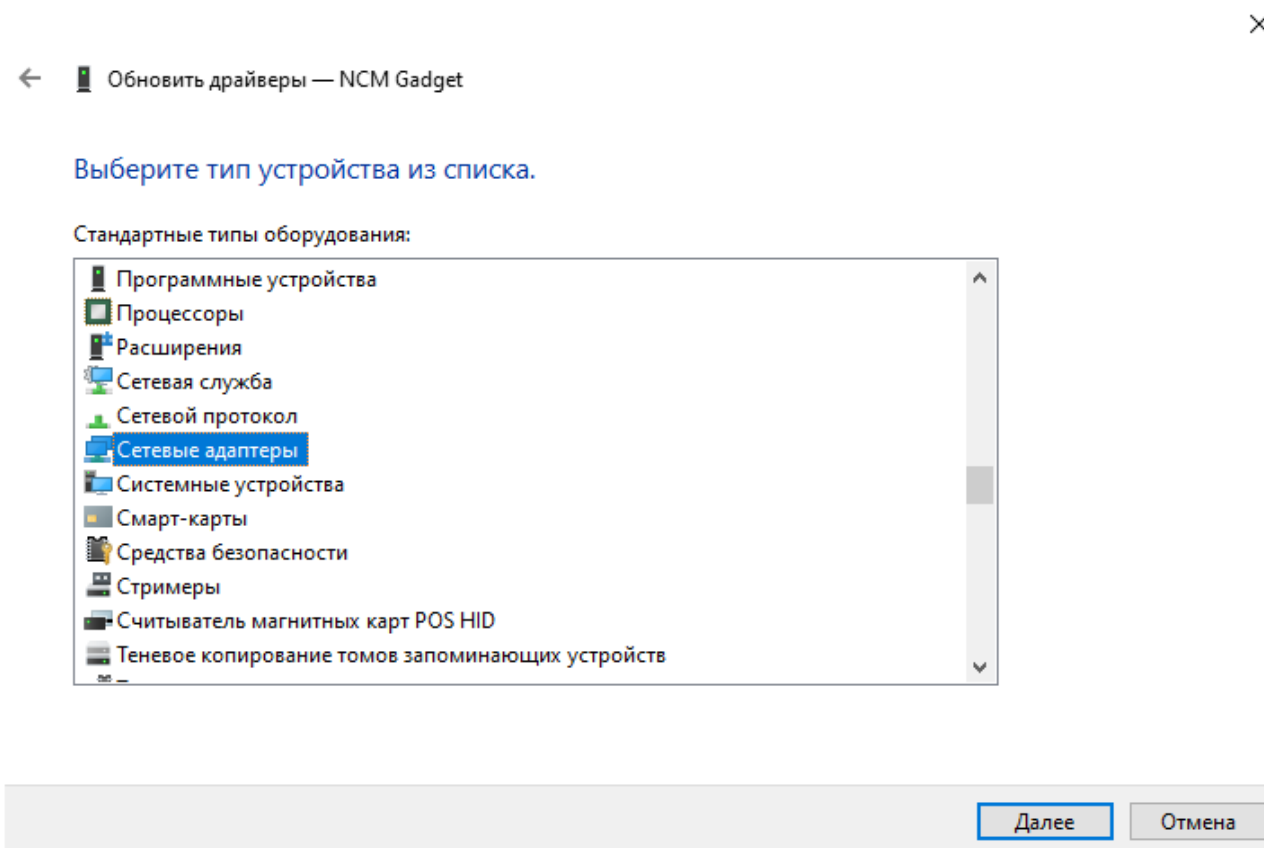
Обновить драйверы — NCM Gadget

Выберите тип устройства из списка.

Стандартные типы оборудования:

Программные устройства
Процессоры
Расширения
Сетевая служба
Сетевой протокол
Сетевые адаптеры
Системные устройства
Смарт-карты
Средства безопасности
Стримеры
Считыватель магнитных карт POS HID
Теневое копирование томов запоминающих устройств
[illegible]

Далее
Отмена